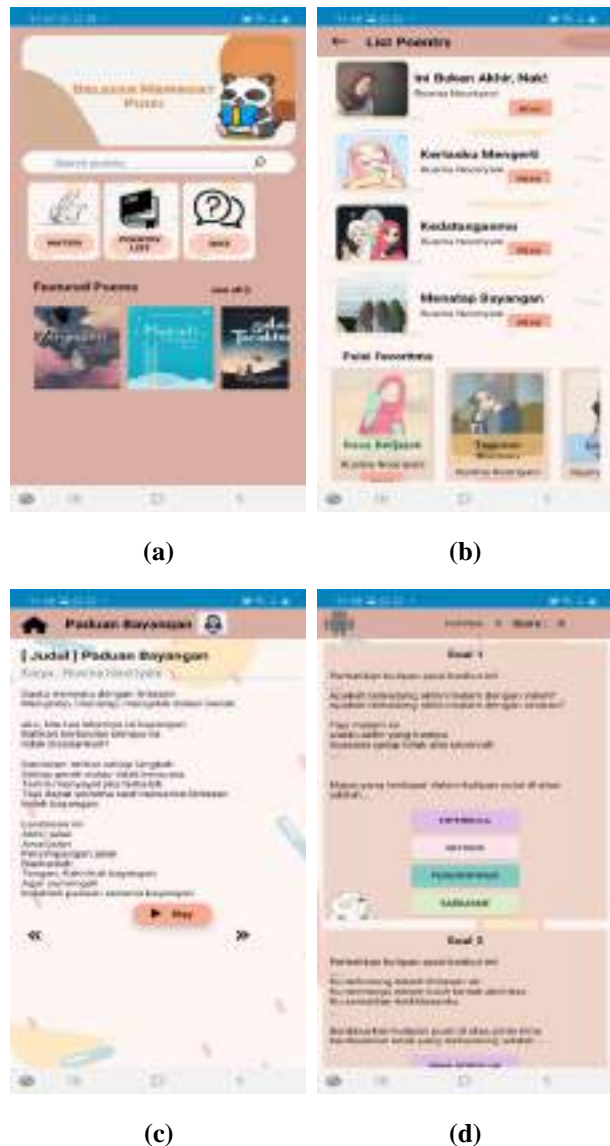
Belajar Membuat Puisi

Search poems

MATERI

POEMS LIST

QUIZ

Featured Poems

See all

(a)

List Poems

Ini Bukan Akhir, Nak!

Rusma Noortyani

Read

Kerlasaku Mengerti

Rusma Noortyani

Read

Kedatanganmu

Rusma Noortyani

Read

Menatap Bayangan

Rusma Noortyani

Read

Puisi Favorites

Rusma Noortyani

(b)

Paduan Bayangan

[ Judul ] Paduan Bayangan

Karya : Rusma Noortyani

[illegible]

Play

«

»

(c)

Soal 1

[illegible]

Soal 2

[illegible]

(d)